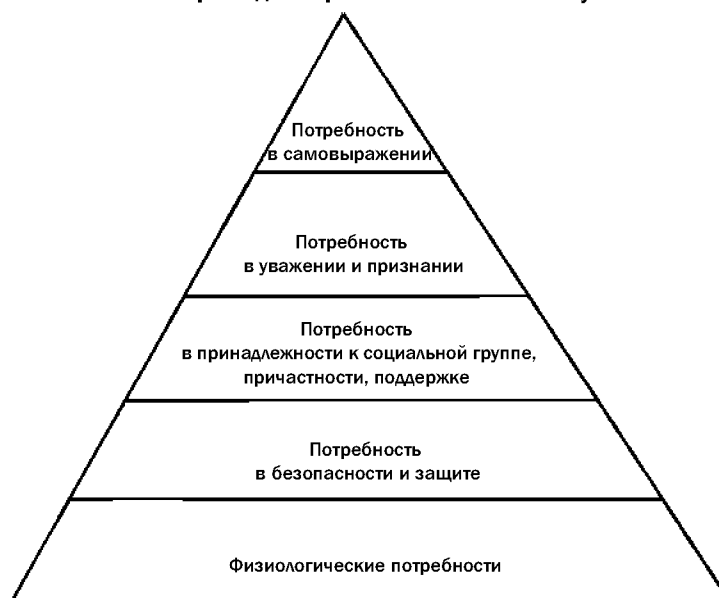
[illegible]

Потребность в самовыражении

Потребность в уважении и признании

Потребность в принадлежности к социальной группе, причастности, поддержке

Потребность в безопасности и защите

Физиологические потребности